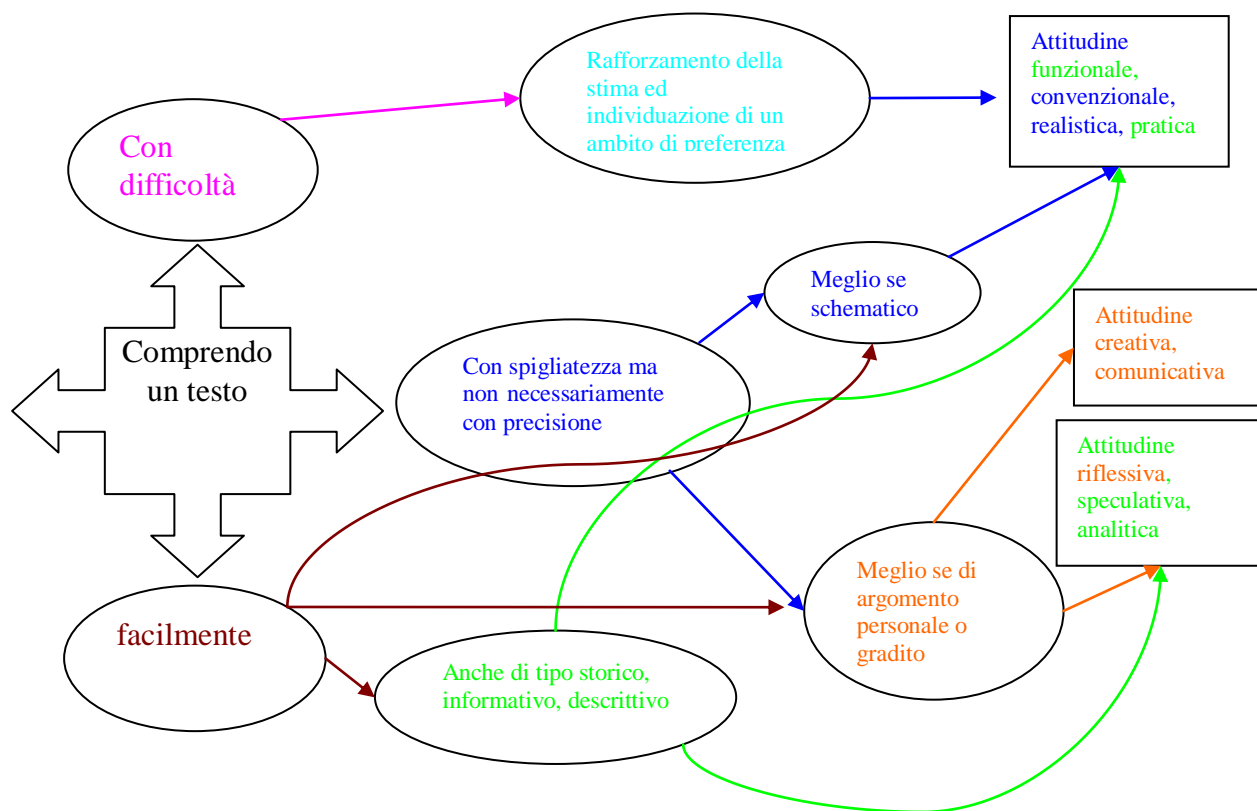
Rafforzamento della stima ed individuazione di un ambito di preferenza

Attitudine funzionale, convenzionale, realistica, pratica

Con difficoltà

Meglio se schematico

Attitudine creativa, comunicativa

Comprendo un testo

Con spigliatezza ma non necessariamente con precisione

Attitudine riflessiva, speculativa, analitica

Meglio se di argomento personale o gradito

facilmente

Anche di tipo storico, informativo, descrittivo